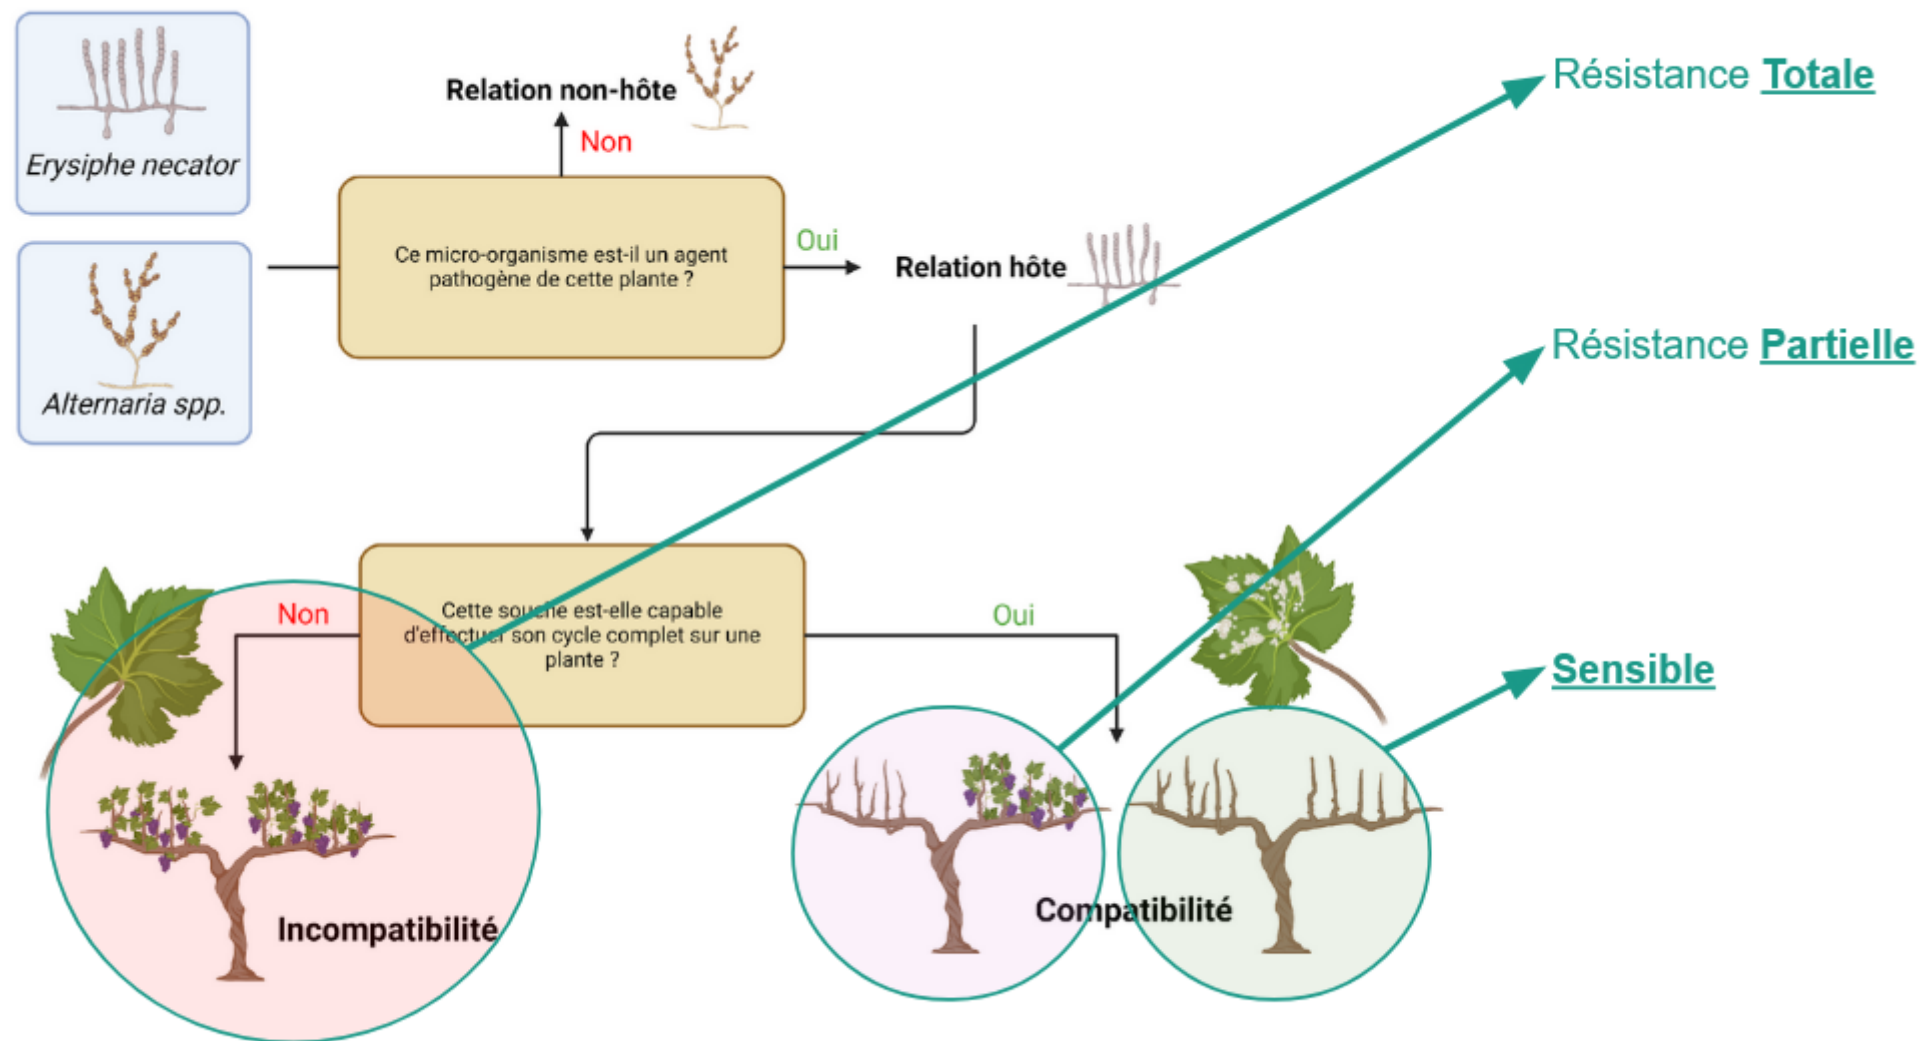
Erysiphe necator

Alternaria spp.

Relation non-hôte

Non

Ce micro-organisme est-il un agent pathogène de cette plante ?

Oui

Relation hôte

Résistance Totale

Résistance Partielle

Sensible

Cette souche est-elle capable d'effectuer son cycle complet sur une plante ?

Non

Oui

Incompatibilité

Compatibilité